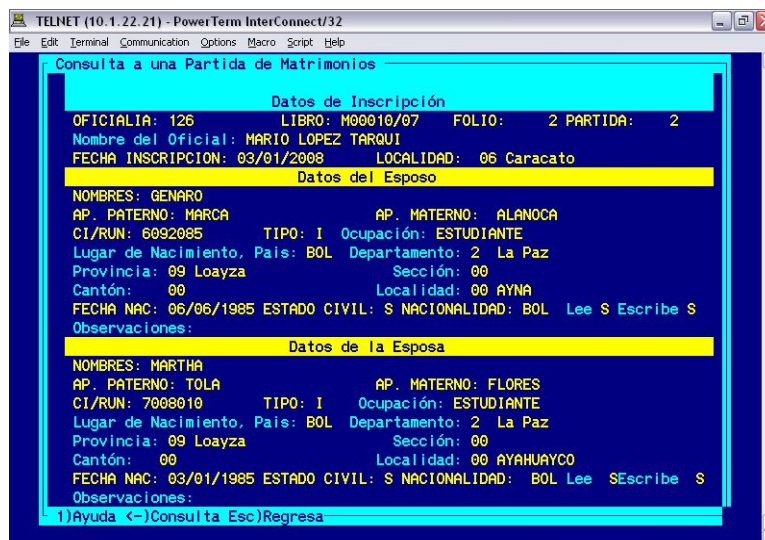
TELNET (10.1.22.21) - PowerTerm InterConnect/32

File Edit Terminal Communication Options Macro Script Help

Consulta a una Partida de Matrimonios

Datos de Inscripción
OFICIALIA: 126 LIBRO: M00010/07 FOLIO: 2 PARTIDA: 2
Nombre del Oficial: MARIO LOPEZ TARQUI
FECHA INSCRIPCION: 03/01/2008 LOCALIDAD: 06 Caracato

Datos del Esposo
NOMBRES: GENARO
AP. PATERNO: MARCA AP. MATERNO: ALANOCA
CI/RUN: 6092085 TIPO: I Ocupación: ESTUDIANTE
Lugar de Nacimiento, Pais: BOL Departamento: 2 La Paz
Provincia: 09 Loayza Sección: 00
Cantón: 00 Localidad: 00 AYNA
FECHA NAC: 06/06/1985 ESTADO CIVIL: S NACIONALIDAD: BOL Lee S Escribe S
Observaciones:

Datos de la Esposa
NOMBRES: MARTHA
AP. PATERNO: TOLA AP. MATERNO: FLORES
CI/RUN: 7008010 TIPO: I Ocupación: ESTUDIANTE
Lugar de Nacimiento, Pais: BOL Departamento: 2 La Paz
Provincia: 09 Loayza Sección: 00
Cantón: 00 Localidad: 00 AYAHUAYCO
FECHA NAC: 03/01/1985 ESTADO CIVIL: S NACIONALIDAD: BOL Lee SEscribe S
Observaciones:

1)Ayuda <-)Consulta Esc)Regresa